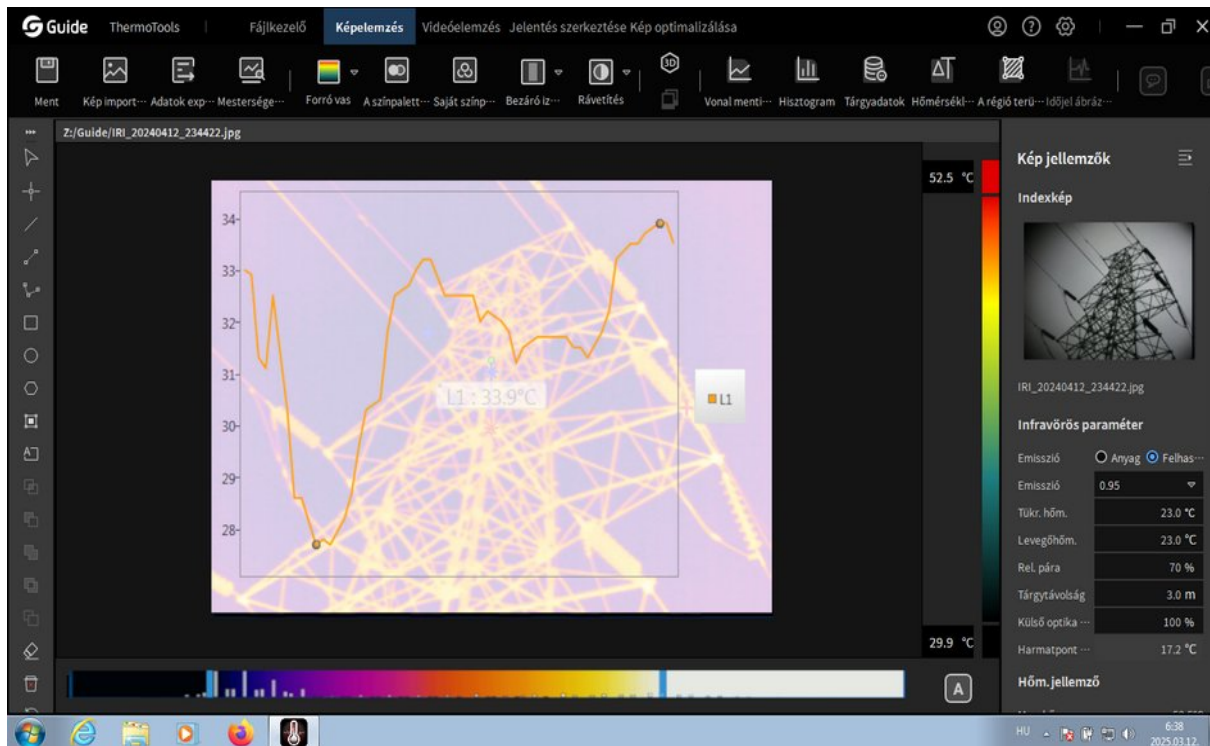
Guide ThermoTools | Fájlkezelő Képelemzés Videóelemzés Jelentés szerkeztése Kép optimalizálása

Ment Kép import··· Adatok exp··· Mestersége··· Forró vas A színpalett··· Saját színp··· Bezáró iz··· Rávetítés Vonal menti··· Hisztogram Tárgyadatok Hőmérsékl··· A régió terü··· Idöjel ábráz···

Z:/Guide/IRI_20240412_234422.jpg

34
33
32
31
30
29
28

L1 : 33.9°C

L1

52.5 °C

29.9 °C

A

Kép jellemzők

Indexkép

IRI_20240412_234422.jpg

Infravörös paraméter

| Emisszió | Anyag Felhas··· |
|---|---|
| Emisszió | 0.95 |
| Tükr. hőm. | 23.0 °C |
| Levegőhőm. | 23.0 °C |
| Rel. pára | 70 % |
| Tárgytávolság | 3.0 m |
| Külső optika ··· | 100 % |
| Harmatpont ··· | 17.2 °C |

Hőm. jellemző

HU 6:38 2025.03.12.